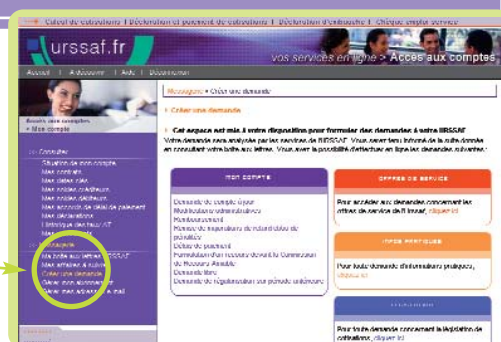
Calcul de cotisations | Déclaration et paiement de cotisations | Déclaration d'embauche | Chèque emploi service

urssaf.fr

vos services en ligne > Accès aux comptes

Accueil | A découvrir | Aide | Déconnexion

Accès aux comptes
> Mon compte

Consulter
Situation de mon compte
Mes contrats
Mes debits
Mes soldes créditeurs
Mes soldes débiteurs
Mes accords de délai de paiement
Mes déclarations
Historique des taux AT
Mes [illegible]

Messagerie
Ma boîte aux lettres URSSAF
Mes affaires à suivre
Créer une demande
Gérer mes abonnements
Gérer mes adresses e-mail

Messagerie > Créer une demande

> Créer une demande

> Cet espace est mis à votre disposition pour formuler des demandes à votre URSSAF
Votre demande sera analysée par les services de l'URSSAF. Vous serez tenu informé de la suite donnée en consultant votre boîte aux lettres. Vous avez la possibilité d'attacher en ligne les demandes suivantes :

MON COMPTE

Demande de compte à jour
Modification administrative
Remboursement
Remise de majorations de retard et/ou de pénalités
Délais de paiement
Formulation d'un recours devant la Commission de Recours Amiable
Demande libre
Demande de régularisation sur période antérieure

OFFRES DE SERVICE

Pour accéder aux demandes concernant les offres de service de l'Urssaf, cliquez ici

INFOS PRATIQUES

Pour toute demande d'informations pratiques, cliquez ici

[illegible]

Pour toute demande concernant la législation de cotisations, cliquez ici